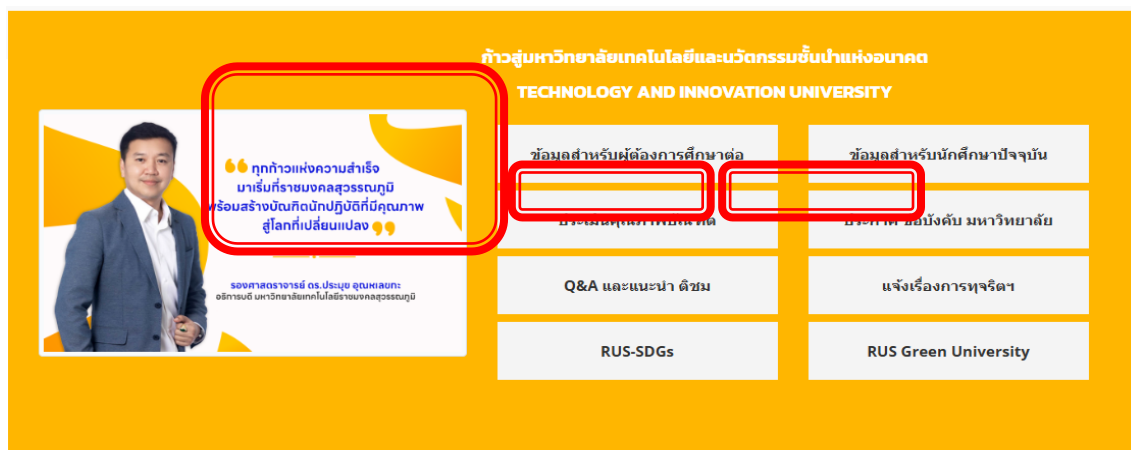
ก้าวสู่มหาวิทยาลัยเทคโนโลยีและนวัตกรรมชั้นนำแห่งอนาคต

TECHNOLOGY AND INNOVATION UNIVERSITY

ทุกก้าวแห่งความสำเร็จ มาเริ่มที่ราชมงคลสุวรรณภูมิ พร้อมสร้างบัณฑิตนักปฏิบัติที่มีคุณภาพ สู่โลกที่เปลี่ยนแปลง

รองศาสตราจารย์ ดร.ประมุข อุณหเลขกะ
อธิการบดี มหาวิทยาลัยเทคโนโลยีราชมงคลสุวรรณภูมิ

ข้อมูลสำหรับผู้ต้องการศึกษาต่อ

ข้อมูลสำหรับนักศึกษาปัจจุบัน

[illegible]

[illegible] มหาวิทยาลัย

Q&A และแนะนำ ติชม

แจ้งเรื่องการทุจริตฯ

RUS-SDGs

RUS Green University